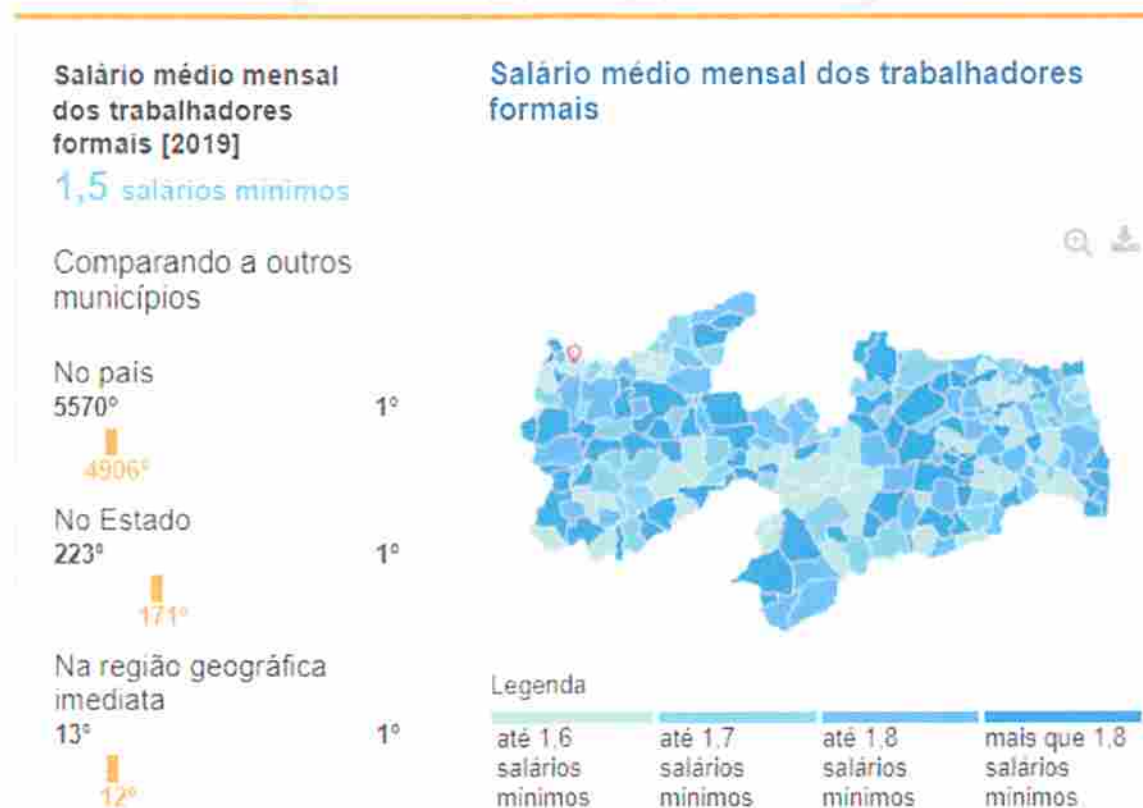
Salário médio mensal dos trabalhadores formais [2019]
1,5 salários mínimos

Comparando a outros municípios

No país
5570°
1°
4906°

No Estado
223°
1°
171°

Na região geográfica imediata
13°
1°
12°

Salário médio mensal dos trabalhadores formais

Legenda

até 1,6 salários mínimos
até 1,7 salários mínimos
até 1,8 salários mínimos
mais que 1,8 salários mínimos